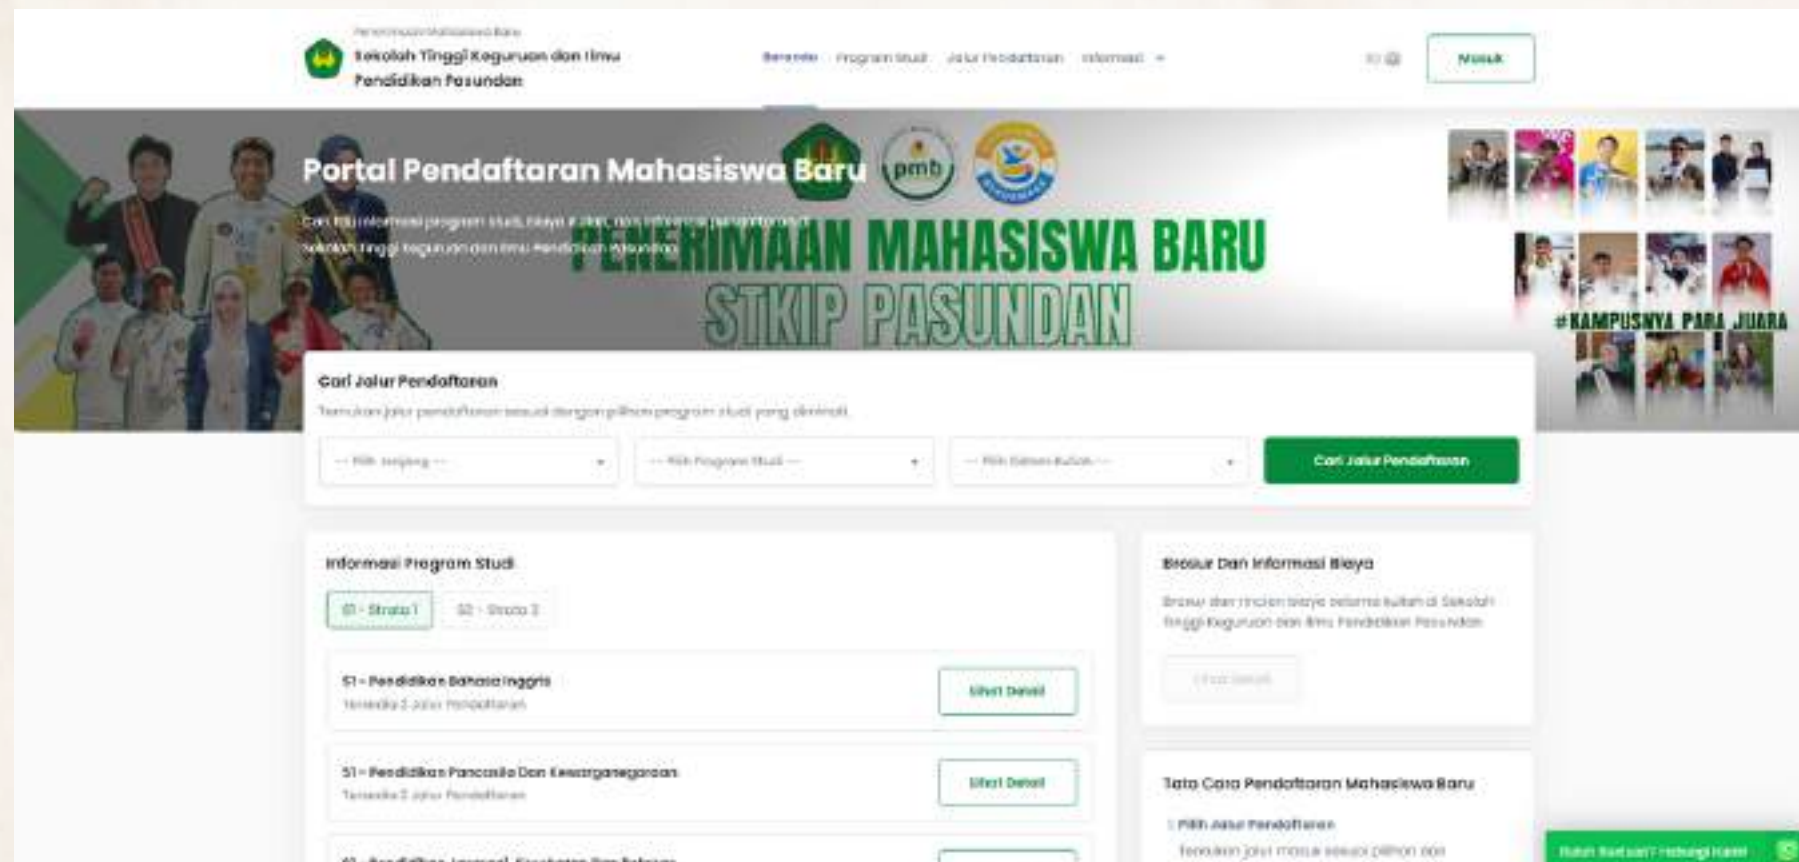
Penerimaan Mahasiswa Baru
Sekolah Tinggi Keguruan dan Ilmu Pendidikan Pasundan

Beranda Program Studi Jalur Pendaftaran Informasi

ID

Masuk

Portal Pendaftaran Mahasiswa Baru

Cari tahu informasi program studi, biaya kuliah, dan informasi pendaftaran di Sekolah Tinggi Keguruan dan Ilmu Pendidikan Pasundan

pmb

PENERIMAAN MAHASISWA BARU
STKIP PASUNDAN

#KAMPUSNYA PARA JUARA

Cari Jalur Pendaftaran

Temukan jalur pendaftaran sesuai dengan pilihan program studi yang diminati.

-- Pilih Jenjang --

-- Pilih Program Studi --

-- Pilih Sistem Kuliah --

Cari Jalur Pendaftaran

Informasi Program Studi

S1 - Strata 1

S2 - Strata 2

S1 - Pendidikan Bahasa Inggris
Tersedia 2 Jalur Pendaftaran

Lihat Detail

S1 - Pendidikan Pancasila Dan Kewarganegaraan
Tersedia 2 Jalur Pendaftaran

Lihat Detail

S1 - Pendidikan Jasmani, Kesehatan Dan Rekreasi

Brosur Dan Informasi Biaya

Brosur dan rincian biaya selama kuliah di Sekolah Tinggi Keguruan dan Ilmu Pendidikan Pasundan

Lihat Detail

Tata Cara Pendaftaran Mahasiswa Baru

1. Pilih Jalur Pendaftaran
Temukan jalur masuk sesuai pilihan dan

Butuh Bantuan? Hubungi Kami